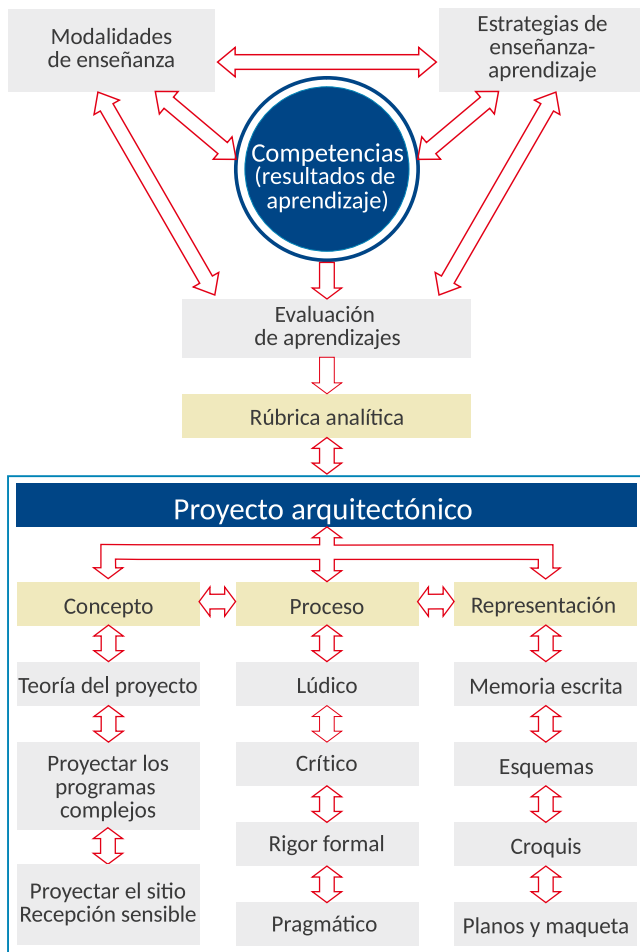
Modalidades de enseñanza

Estrategias de enseñanza-aprendizaje

Competencias (resultados de aprendizaje)

Evaluación de aprendizajes

Rúbrica analítica

Proyecto arquitectónico

Concepto

Proceso

Representación

Teoría del proyecto

Proyectar los programas complejos

Proyectar el sitio Recepción sensible

Lúdico

Crítico

Rigor formal

Pragmático

Memoria escrita

Esquemas

Croquis

Planos y maqueta